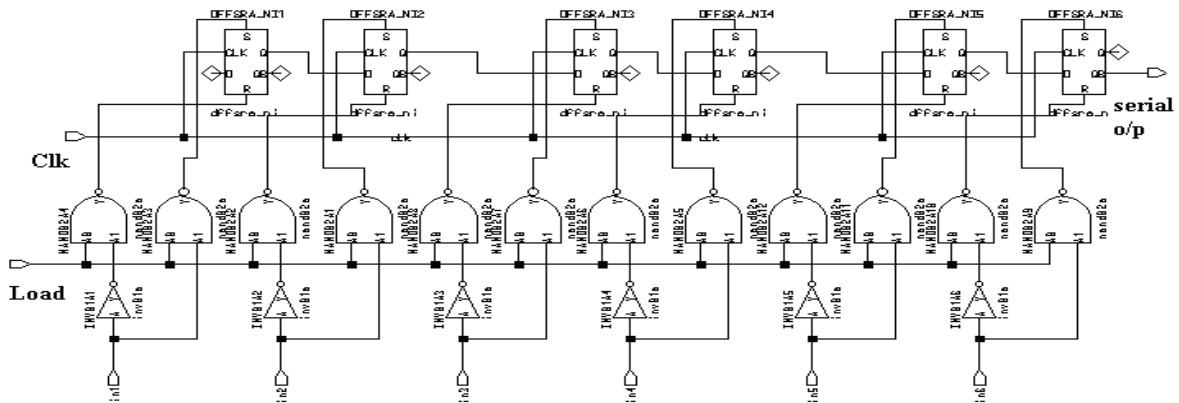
DFFSRA_NI1
S
CLK Q
D QB
R
dffsra_ni

DFFSRA_NI2
S
CLK Q
D QB
R
dffsra_ni

DFFSRA_NI3
S
CLK Q
D QB
R
dffsra_ni

DFFSRA_NI4
S
CLK Q
D QB
R
dffsra_ni

DFFSRA_NI5
S
CLK Q
D QB
R
dffsra_ni

DFFSRA_NI6
S
CLK Q
D QB
R
dffsra_ni

serial o/p

clk

Clk

NAND2A4 nand2a
NAND2A3 nand2a
NAND2A2 nand2a
NAND2A1 nand2a
NAND2A8 nand2a
NAND2A7 nand2a
NAND2A6 nand2a
NAND2A5 nand2a
NAND2A12 nand2a
NAND2A11 nand2a
NAND2A10 nand2a
NAND2A9 nand2a

Load

INVB1A1 invB1a
INVB1A2 invB1a
INVB1A3 invB1a
INVB1A4 invB1a
INVB1A5 invB1a
INVB1A6 invB1a

in1
in2
in3
in4
in5
in6